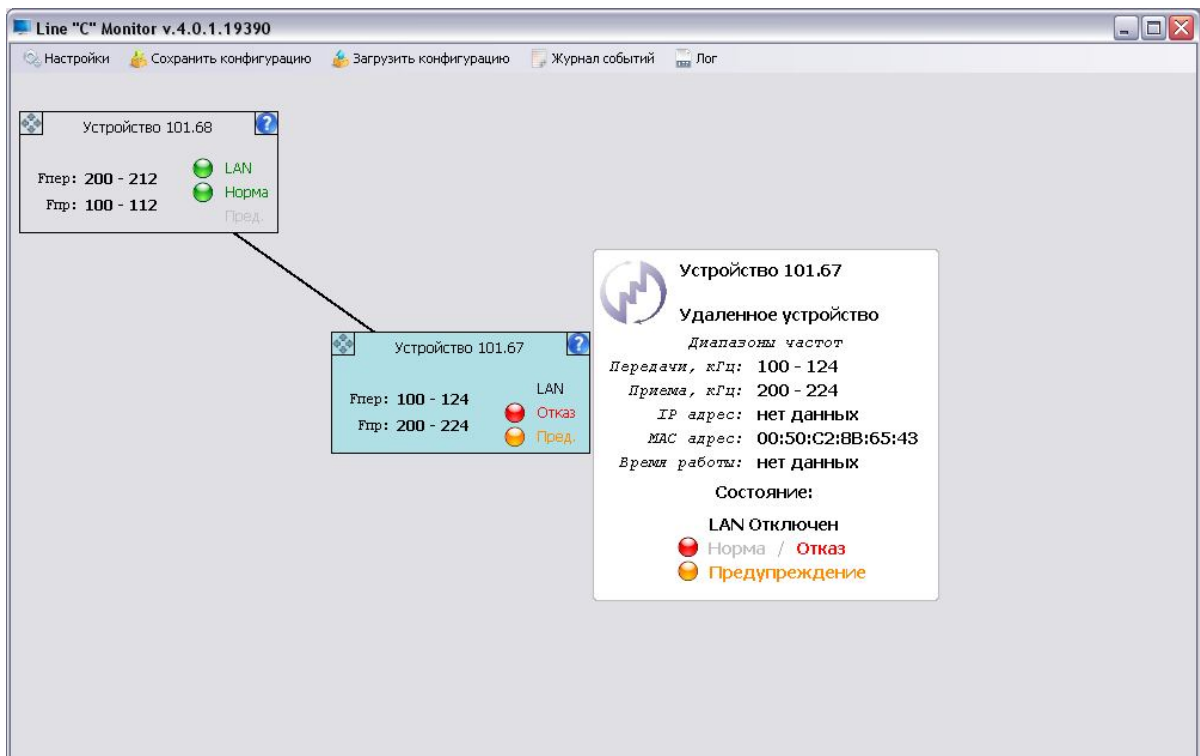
Line "C" Monitor v.4.0.1.19390

Настройки Сохранить конфигурацию Загрузить конфигурацию Журнал событий Лог

Устройство 101.68

Fпер: 200 - 212
Fпр: 100 - 112

LAN
Норма
Пред.

Устройство 101.67

Fпер: 100 - 124
Fпр: 200 - 224

LAN
Отказ
Пред.

Устройство 101.67

Удаленное устройство

Диапазоны частот

Передачи, кГц: 100 - 124
Приема, кГц: 200 - 224
IP адрес: нет данных
MAC адрес: 00:50:C2:8B:65:43
Время работы: нет данных

Состояние:

LAN Отключен
Норма / Отказ
Предупреждение